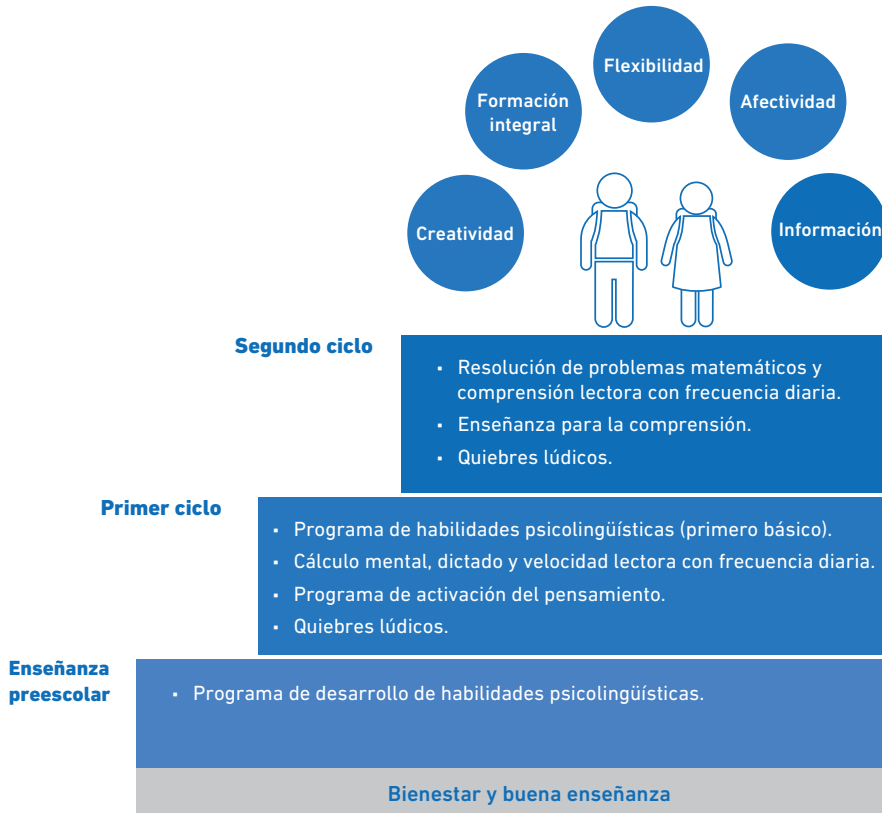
Flexibilidad

Formación integral

Afectividad

Creatividad

Información

Segundo ciclo

- Resolución de problemas matemáticos y comprensión lectora con frecuencia diaria.
- Enseñanza para la comprensión.
- Quiebres lúdicos.

Primer ciclo

- Programa de habilidades psicolingüísticas (primero básico).
- Cálculo mental, dictado y velocidad lectora con frecuencia diaria.
- Programa de activación del pensamiento.
- Quiebres lúdicos.

Enseñanza preescolar

- Programa de desarrollo de habilidades psicolingüísticas.

Bienestar y buena enseñanza